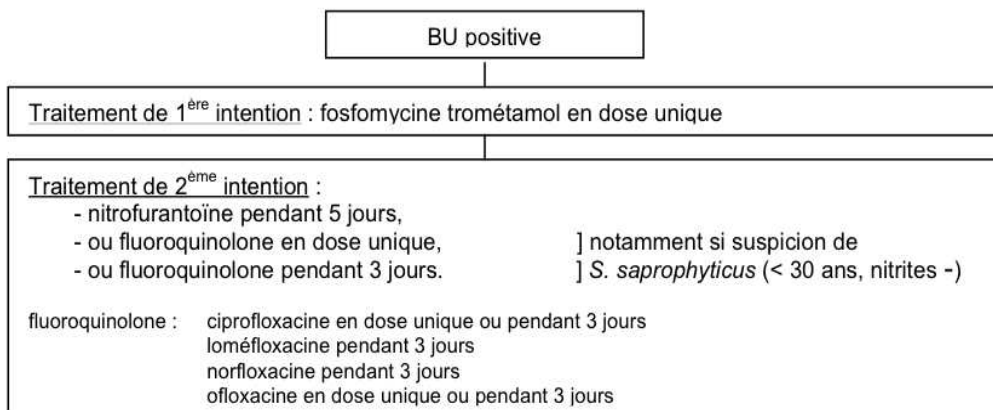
BU positive

Traitement de 1$^{ère}$ intention : fosfomycine trométamol en dose unique

Traitement de 2$^{ème}$ intention :
- nitrofurantoïne pendant 5 jours,
- ou fluoroquinolone en dose unique, ] notamment si suspicion de
- ou fluoroquinolone pendant 3 jours. ] *S. saprophyticus* (< 30 ans, nitrites -)

fluoroquinolone : ciprofloxacine en dose unique ou pendant 3 jours
loméfloxacine pendant 3 jours
norfloxacine pendant 3 jours
ofloxacine en dose unique ou pendant 3 jours